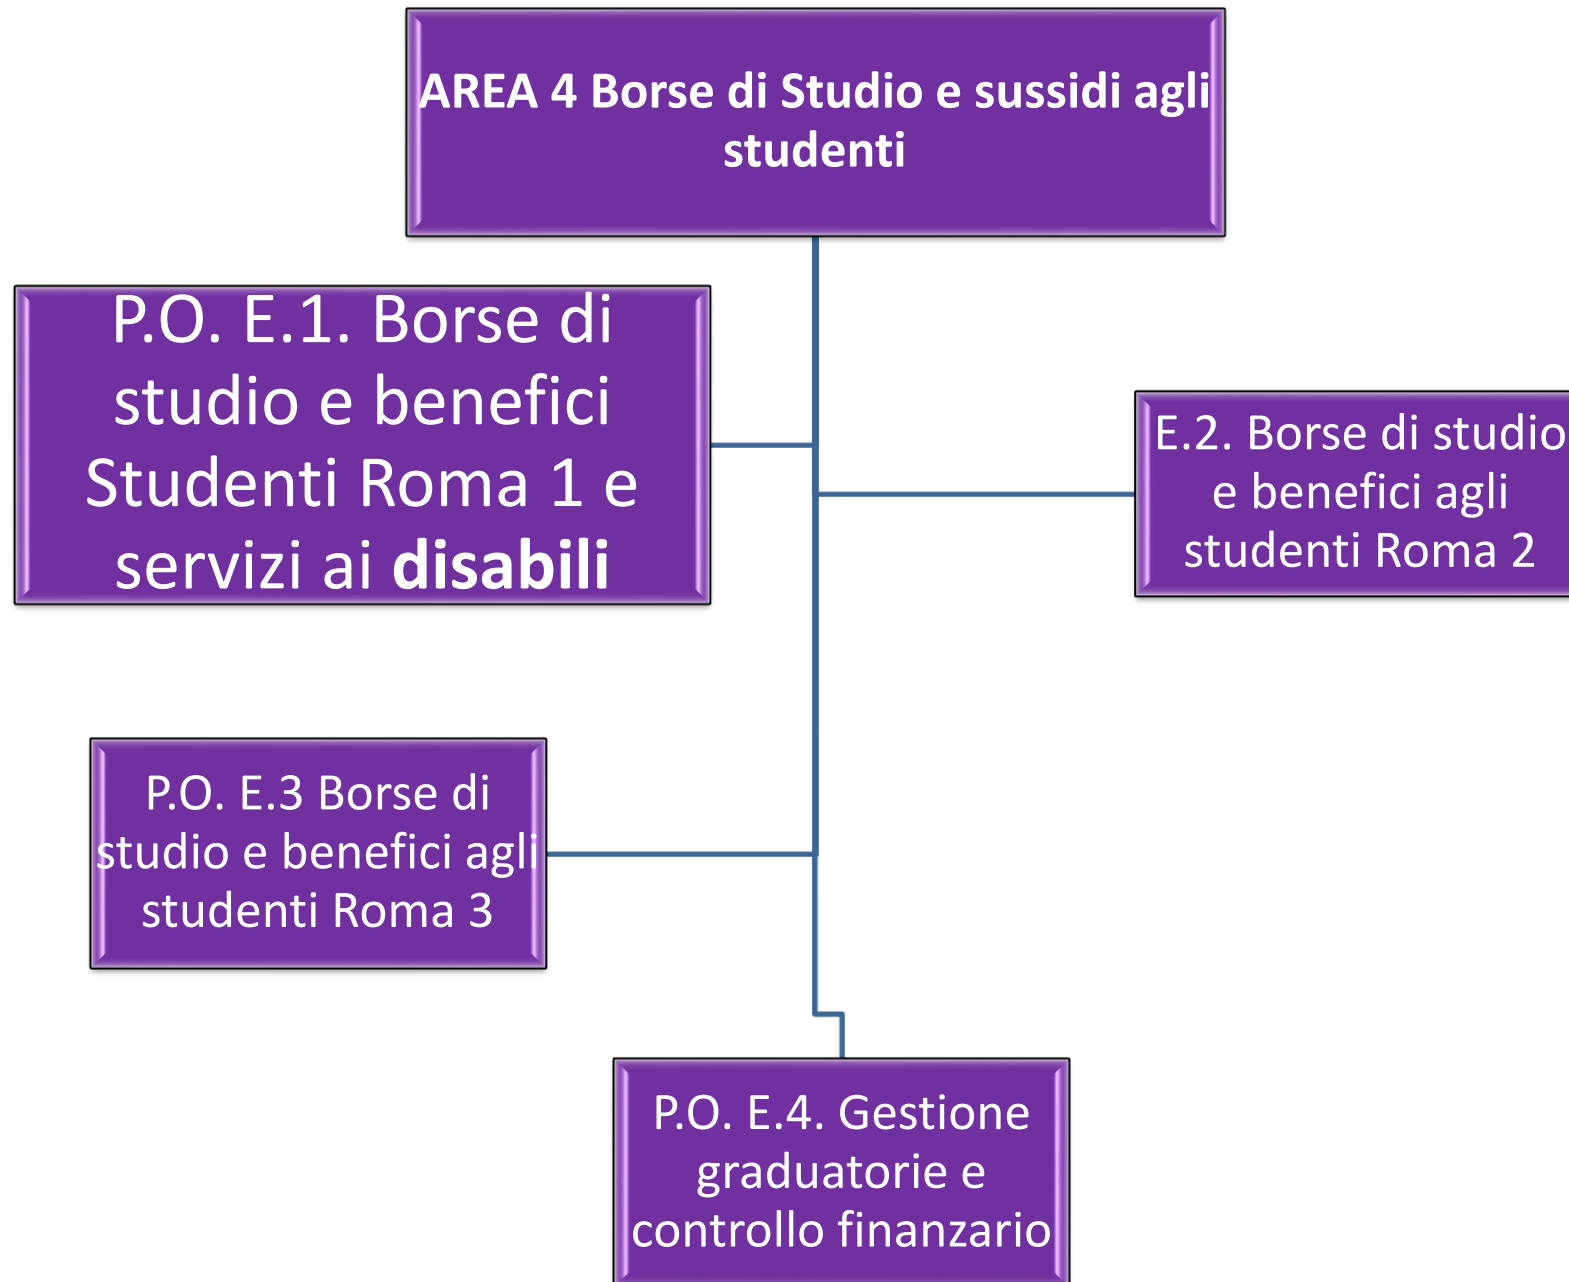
AREA 4 Borse di Studio e sussidi agli studenti

P.O. E.1. Borse di studio e benefici Studenti Roma 1 e servizi ai disabili

E.2. Borse di studio e benefici agli studenti Roma 2

P.O. E.3 Borse di studio e benefici agli studenti Roma 3

P.O. E.4. Gestione graduatorie e controllo finanzario